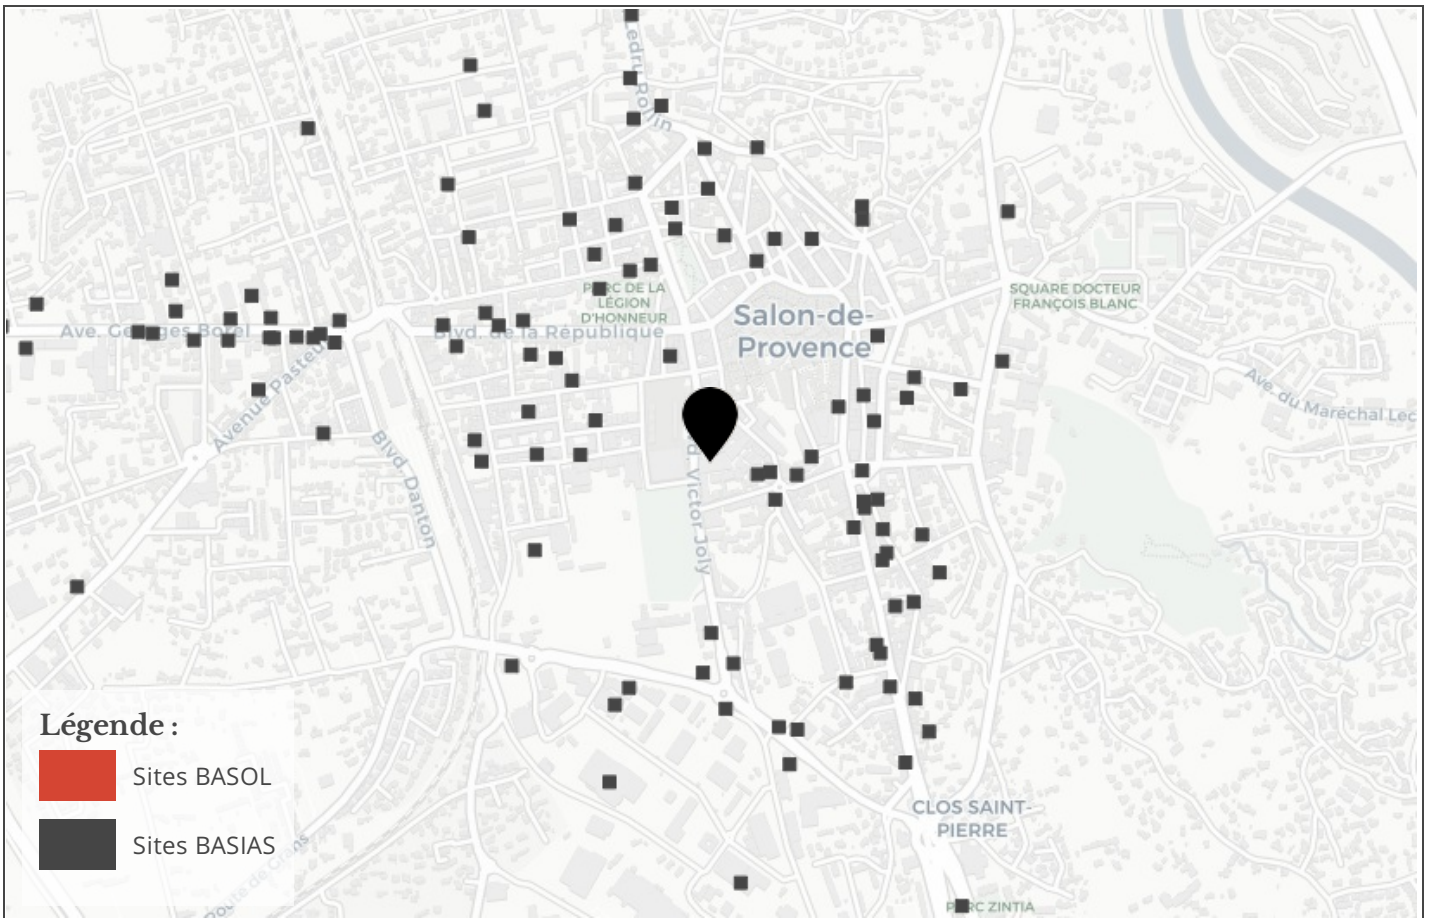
Ledru Rollin

PARC DE LA LÉGION D'HONNEUR

Salon-de-Provence

SQUARE DOCTEUR FRANÇOIS BLANC

Ave. Georges Borel

Blvd. de la République

Avenue Pasteur

Blvd. Danton

Bd. Victor Joly

Ave. du Maréchal Lec

CLOS SAINT-PIERRE

PARC ZINTIA

Route de Grans

Légende :

Sites BASOL

Sites BASIAS